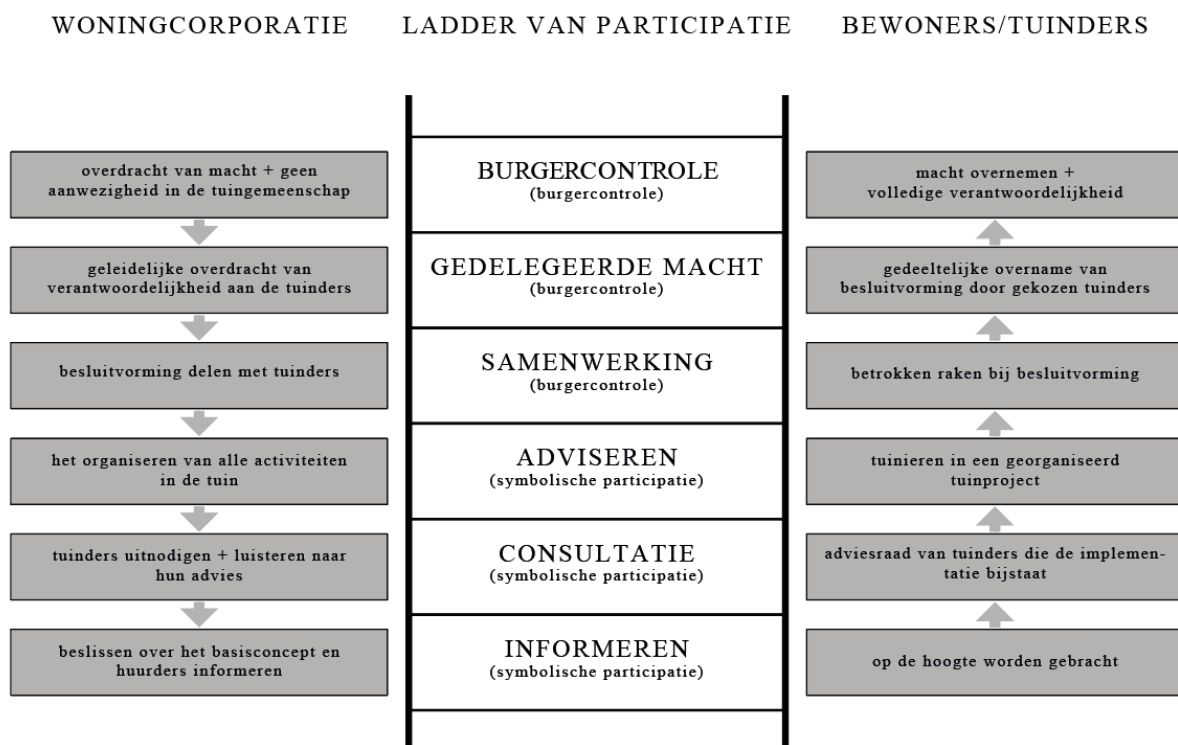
WONINGCORPORATIE

overdracht van macht + geen aanwezigheid in de tuingemeenschap

geleidelijke overdracht van verantwoordelijkheid aan de tuinders

besluitvorming delen met tuinders

het organiseren van alle activiteiten in de tuin

tuinders uitnodigen + luisteren naar hun advies

beslissen over het basisconcept en huurders informeren

LADDER VAN PARTICIPATIE

BURGERCONTROLE
(burgercontrole)

GEDELEGEERDE MACHT
(burgercontrole)

SAMENWERKING
(burgercontrole)

ADVISEREN
(symbolische participatie)

CONSULTATIE
(symbolische participatie)

INFORMEREN
(symbolische participatie)

BEWONERS/TUINDERS

macht overnemen + volledige verantwoordelijkheid

gedeeltelijke overname van besluitvorming door gekozen tuinders

betrokken raken bij besluitvorming

tuinieren in een georganiseerd tuinproject

adviesraad van tuinders die de implementatie bijstaat

op de hoogte worden gebracht